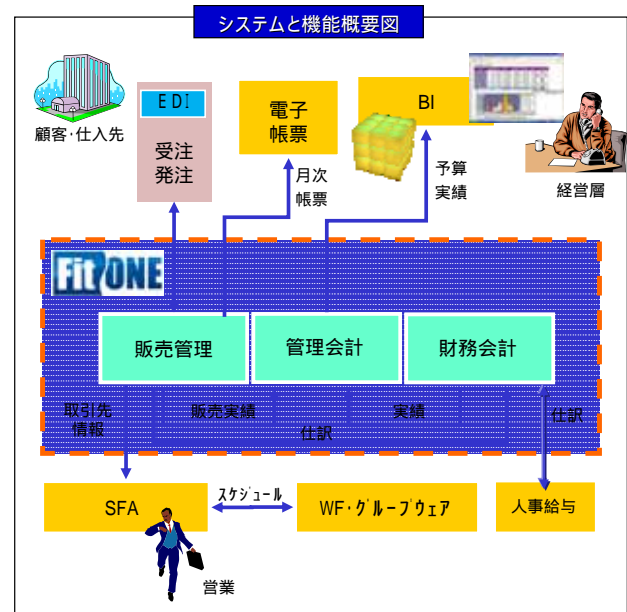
システムと機能概要図

顧客･仕入先

EDI
受注
発注

電子
帳票

月次
帳票

BI

予算
実績

経営層

FitONE

販売管理

管理会計

財務会計

取引先
情報

販売実績

実績

仕訳

仕訳

SFA

スケジュール

WF･グループウェア

人事給与

営業